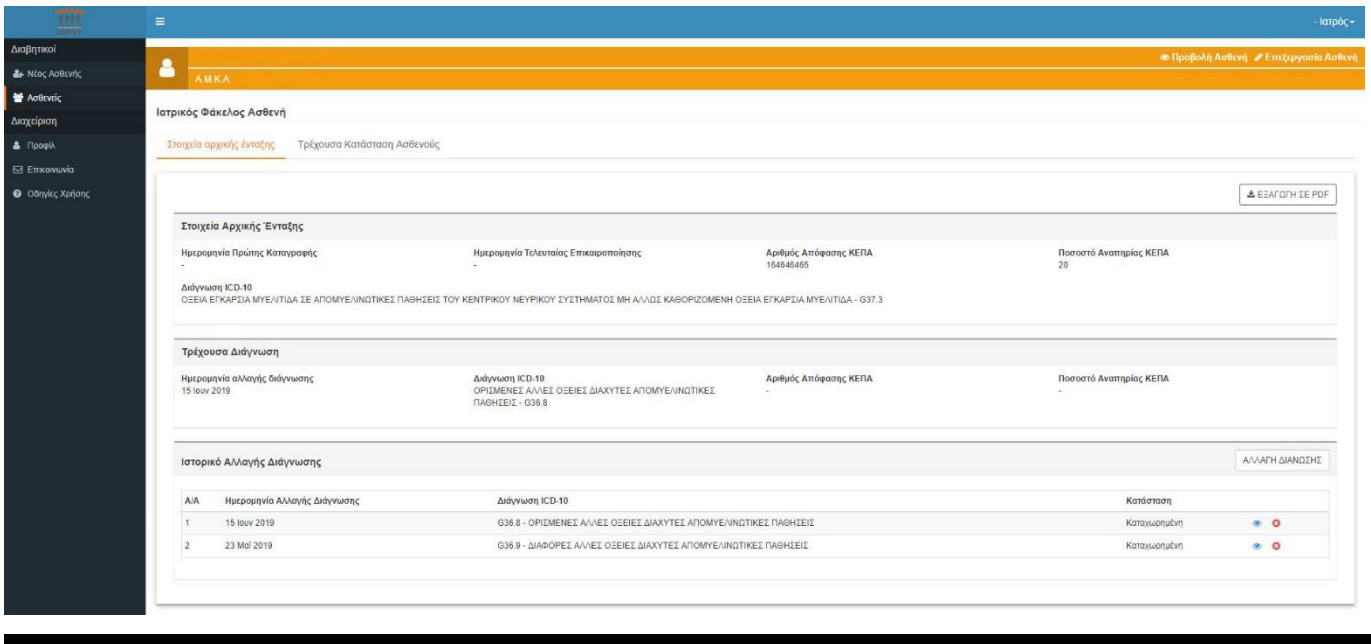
Διαβητικοί
Νέος Ασθενής
Ασθενείς
Διαχείριση
Προφίλ
Επικοινωνία
Οδηγίες Χρήσης

- Ιατρός

Προβολή Ασθενή
Επεξεργασία Ασθενή

ΑΜΚΑ

Ιατρικός Φάκελος Ασθενή

Στοιχεία αρχικής ένταξης
Τρέχουσα Κατάσταση Ασθενούς

ΕΞΑΓΩΓΗ ΣΕ PDF

Στοιχεία Αρχικής Ένταξης

Ημερομηνία Πρώτης Καταγραφής
-
Ημερομηνία Τελευταίας Επικαιροποίησης
-
Αριθμός Απόφασης ΚΕΠΑ
164646465
Ποσοστό Αναπηρίας ΚΕΠΑ
20

Διάγνωση ICD-10
ΟΞΕΙΑ ΕΓΚΑΡΣΙΑ ΜΥΕΛΙΤΙΔΑ ΣΕ ΑΠΟΜΥΕΛΙΝΩΤΙΚΕΣ ΠΑΘΗΣΕΙΣ ΤΟΥ ΚΕΝΤΡΙΚΟΥ ΝΕΥΡΙΚΟΥ ΣΥΣΤΗΜΑΤΟΣ ΜΗ ΑΛΛΩΣ ΚΑΘΟΡΙΖΟΜΕΝΗ ΟΞΕΙΑ ΕΓΚΑΡΣΙΑ ΜΥΕΛΙΤΙΔΑ - G37.3

Τρέχουσα Διάγνωση

Ημερομηνία αλλαγής διάγνωσης
15 Ιουν 2019
Διάγνωση ICD-10
ΟΡΙΣΜΕΝΕΣ ΑΛΛΕΣ ΟΞΕΙΕΣ ΔΙΑΧΥΤΕΣ ΑΠΟΜΥΕΛΙΝΩΤΙΚΕΣ ΠΑΘΗΣΕΙΣ - G36.8
Αριθμός Απόφασης ΚΕΠΑ
-
Ποσοστό Αναπηρίας ΚΕΠΑ
-

Ιστορικό Αλλαγής Διάγνωσης

ΑΛΛΑΓΗ ΔΙΑΝΩΣΗΣ

| Α/Α | Ημερομηνία Αλλαγής Διάγνωσης | Διάγνωση ICD-10 | Κατάσταση |
|---|---|---|---|
| 1 | 15 Ιουν 2019 | G36.8 - ΟΡΙΣΜΕΝΕΣ ΑΛΛΕΣ ΟΞΕΙΕΣ ΔΙΑΧΥΤΕΣ ΑΠΟΜΥΕΛΙΝΩΤΙΚΕΣ ΠΑΘΗΣΕΙΣ | Καταχωρημένη |
| 2 | 23 Μαΐ 2019 | G36.9 - ΔΙΑΦΟΡΕΣ ΑΛΛΕΣ ΟΞΕΙΕΣ ΔΙΑΧΥΤΕΣ ΑΠΟΜΥΕΛΙΝΩΤΙΚΕΣ ΠΑΘΗΣΕΙΣ | Καταχωρημένη |